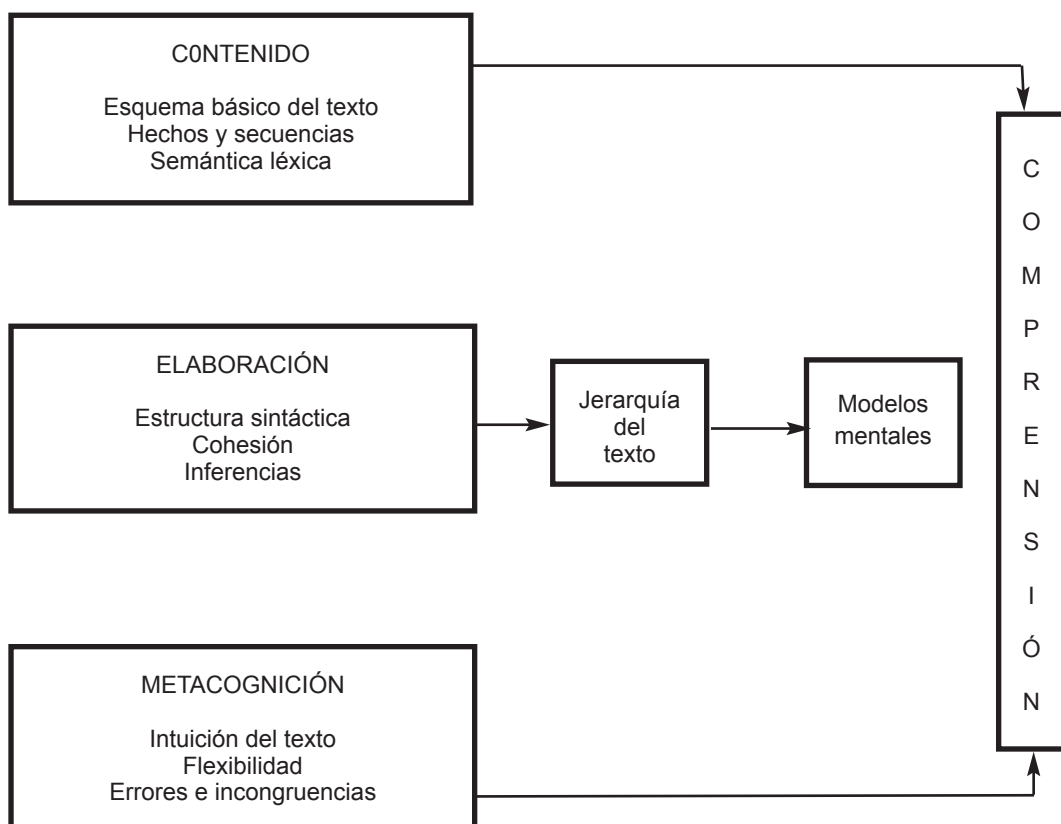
C0NTENIDO

Esquema básico del texto
Hechos y secuencias
Semántica léxica

ELABORACIÓN

Estructura sintáctica
Cohesión
Inferencias

Jerarquía del texto

Modelos mentales

METACOGNICIÓN

Intuición del texto
Flexibilidad
Errores e incongruencias

C O M P R E N S I Ó N